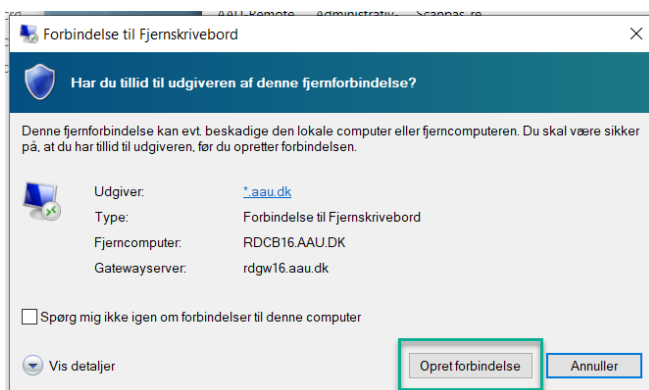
AAU-Remote Administrativ- Scannas_re

Forbindelse til Fjernskrivebord

Har du tillid til udgiveren af denne fjernforbindelse?

Denne fjernforbindelse kan evt. beskadige den lokale computer eller fjerncomputeren. Du skal være sikker på, at du har tillid til udgiveren, før du opretter forbindelsen.

| | |
|---|---|
| Udgiver: | *.aau.dk |
| Type: | Forbindelse til Fjernskrivebord |
| Fjerncomputer: | RDCB16.AAU.DK |
| Gatewayserver: | rdgw16.aau.dk |

Spørg mig ikke igen om forbindelser til denne computer

Vis detaljer

Opret forbindelse

Annuller